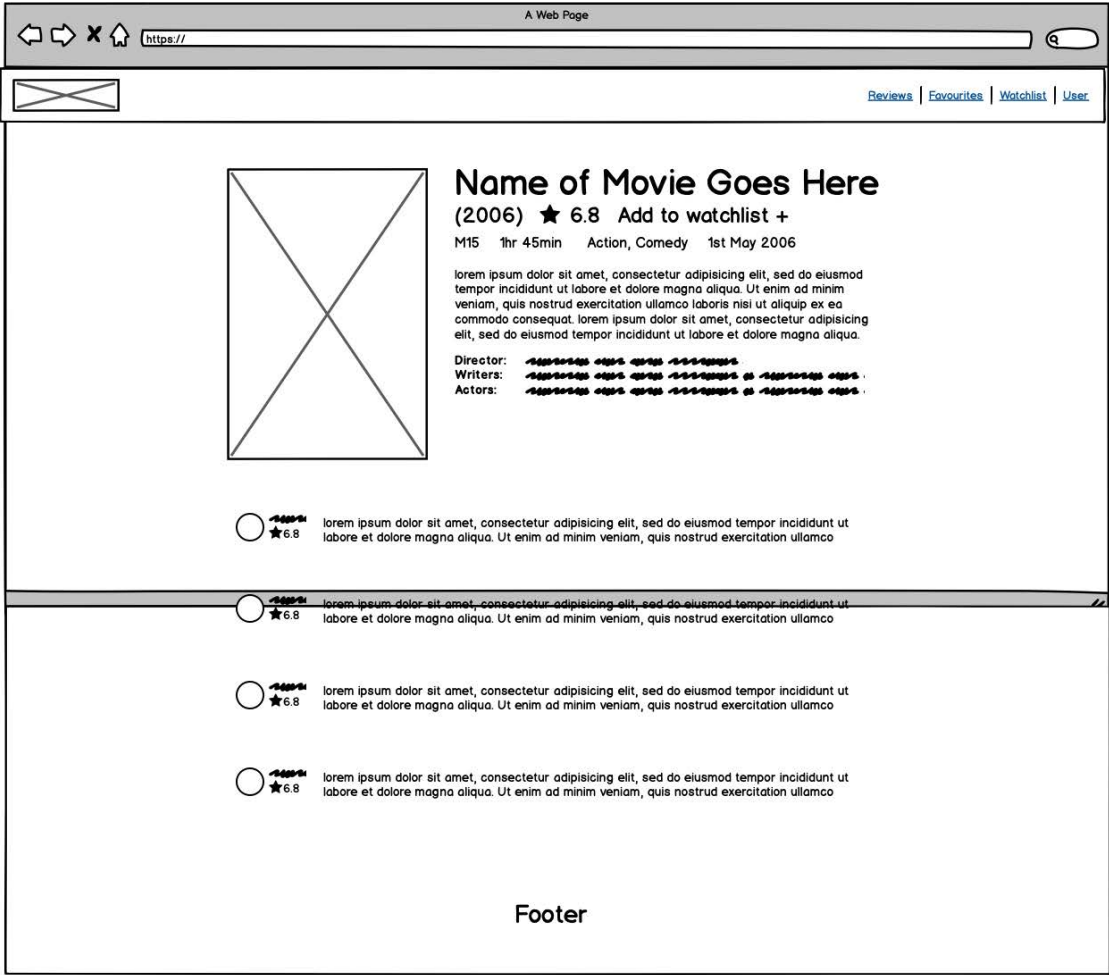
A Web Page

https://

Reviews | Favourites | Watchlist | User

Name of Movie Goes Here

(2006) ★ 6.8 Add to watchlist +

M15 1hr 45min Action, Comedy 1st May 2006

lorem ipsum dolor sit amet, consectetur adipisicing elit, sed do eiusmod tempor incididunt ut labore et dolore magna aliqua. Ut enim ad minim veniam, quis nostrud exercitation ullamco laboris nisi ut aliquip ex ea commodo consequat. lorem ipsum dolor sit amet, consectetur adipisicing elit, sed do eiusmod tempor incididunt ut labore et dolore magna aliqua.

Director: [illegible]
Writers: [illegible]
Actors: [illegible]

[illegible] ★6.8 lorem ipsum dolor sit amet, consectetur adipisicing elit, sed do eiusmod tempor incididunt ut labore et dolore magna aliqua. Ut enim ad minim veniam, quis nostrud exercitation ullamco

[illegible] ★6.8 lorem ipsum dolor sit amet, consectetur adipisicing elit, sed do eiusmod tempor incididunt ut labore et dolore magna aliqua. Ut enim ad minim veniam, quis nostrud exercitation ullamco

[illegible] ★6.8 lorem ipsum dolor sit amet, consectetur adipisicing elit, sed do eiusmod tempor incididunt ut labore et dolore magna aliqua. Ut enim ad minim veniam, quis nostrud exercitation ullamco

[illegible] ★6.8 lorem ipsum dolor sit amet, consectetur adipisicing elit, sed do eiusmod tempor incididunt ut labore et dolore magna aliqua. Ut enim ad minim veniam, quis nostrud exercitation ullamco

Footer